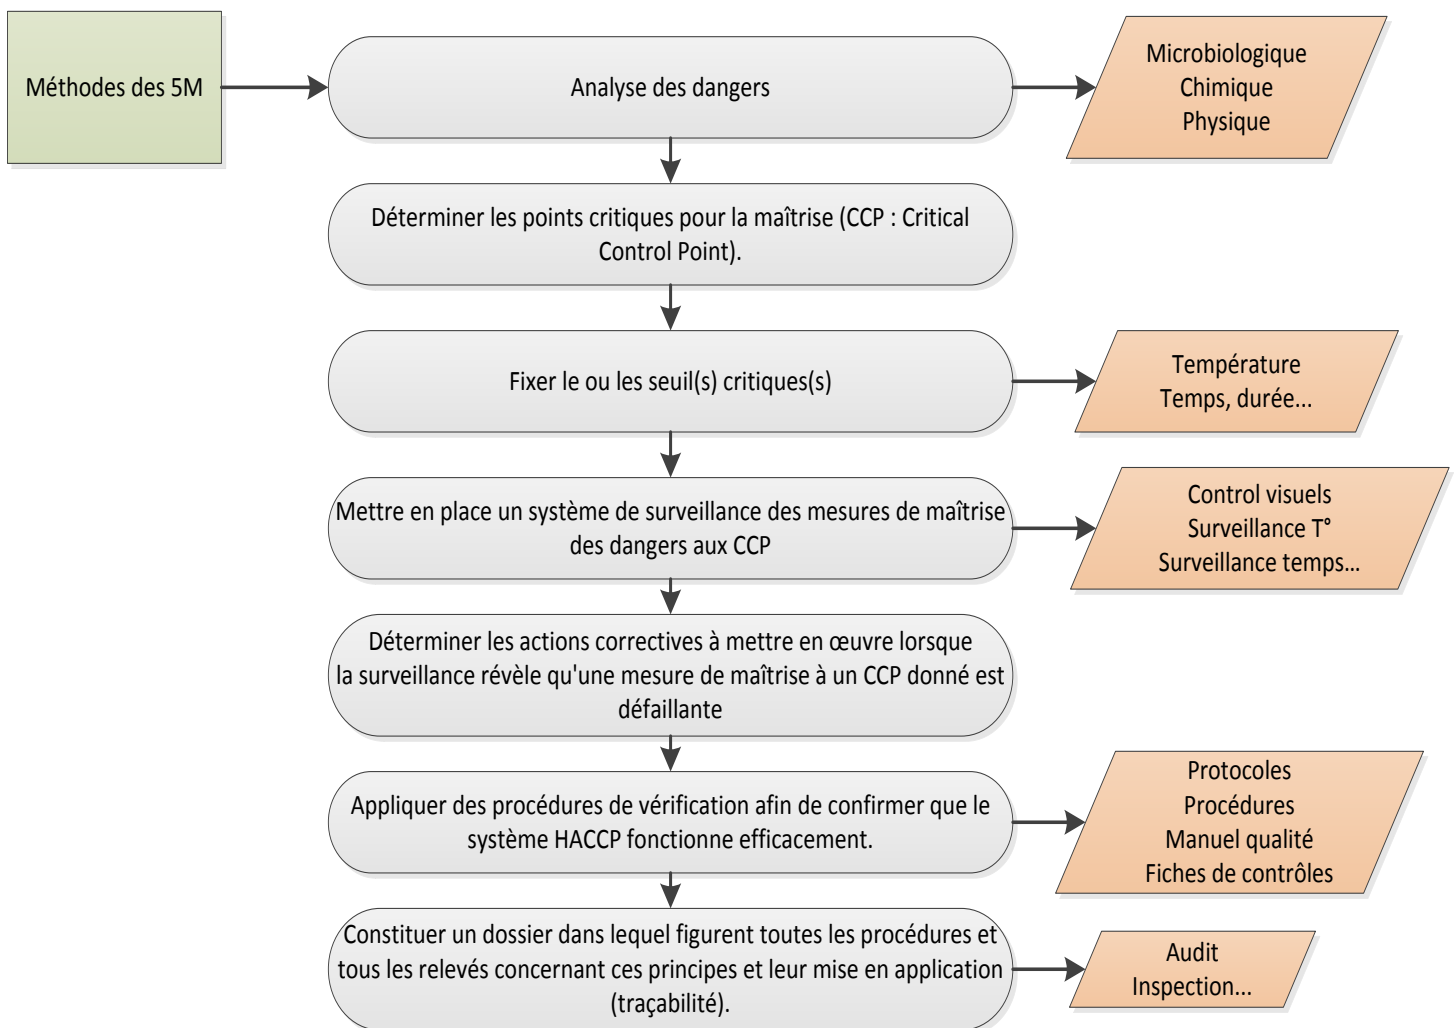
Méthodes des 5M

Analyse des dangers

Microbiologique
Chimique
Physique

Déterminer les points critiques pour la maîtrise (CCP : Critical Control Point).

Fixer le ou les seuil(s) critiques(s)

Température
Temps, durée...

Mettre en place un système de surveillance des mesures de maîtrise des dangers aux CCP

Control visuels
Surveillance T°
Surveillance temps...

Déterminer les actions correctives à mettre en œuvre lorsque la surveillance révèle qu'une mesure de maîtrise à un CCP donné est défaillante

Appliquer des procédures de vérification afin de confirmer que le système HACCP fonctionne efficacement.

Protocoles
Procédures
Manuel qualité
Fiches de contrôles

Constituer un dossier dans lequel figurent toutes les procédures et tous les relevés concernant ces principes et leur mise en application (traçabilité).

Audit
Inspection...